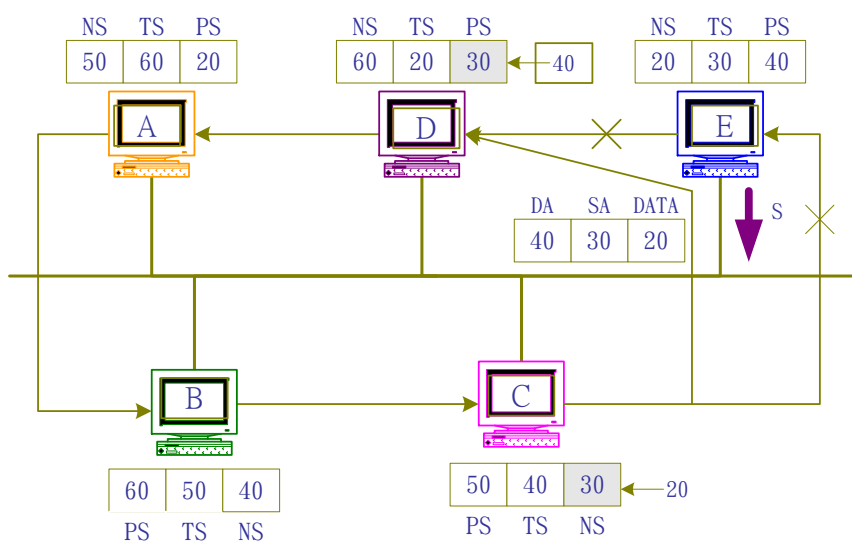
| NS | TS | PS |
|---|---|---|
| 50 | 60 | 20 |

A

| NS | TS | PS |
|---|---|---|
| 60 | 20 | 30 |

40

D

| NS | TS | PS |
|---|---|---|
| 20 | 30 | 40 |

E

S

| DA | SA | DATA |
|---|---|---|
| 40 | 30 | 20 |

B

| 60 | 50 | 40 |
|---|---|---|
| PS | TS | NS |

C

| 50 | 40 | 30 |
|---|---|---|
| PS | TS | NS |

20